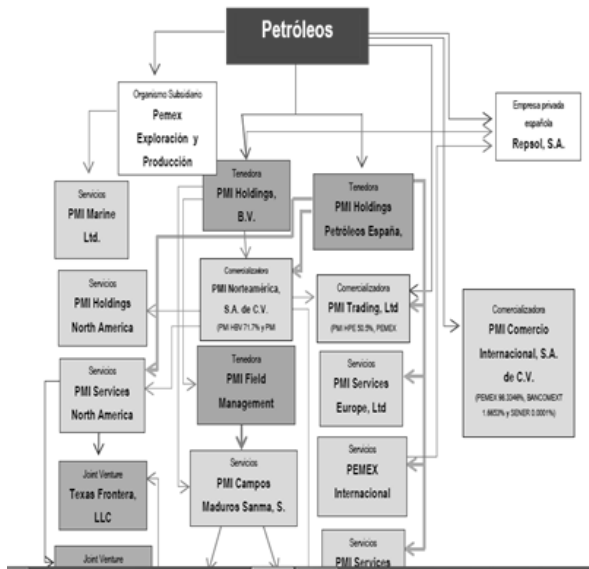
Petróleos

Organismo Subsidiario
Pemex Exploración y Producción

Empresa privada española
Repsol, S.A.

Servicios
PMI Marine Ltd.

Tenedora
PMI Holdings, B.V.

Tenedora
PMI Holdings Petróleos España,

Servicios
PMI Holdings North America

Comercializadora
PMI Norteamérica, S.A. de C.V.
(PMI HBV 71.7% y PMI

Comercializadora
PMI Trading, Ltd
(PMI HPE 50.5%, PEMEX

Comercializadora
PMI Comercio Internacional, S.A. de C.V.
(PEMEX 98.3349%, BANCOMEXT 1.6650% y SENER 0.0001%)

Servicios
PMI Services North America

Tenedora
PMI Field Management

Servicios
PMI Services Europe, Ltd

Servicios
PEMEX Internacional

Joint Venture
Texas Frontera, LLC

Servicios
PMI Campos Maduros Sanma, S.

Joint Venture

Servicios
PMI Services